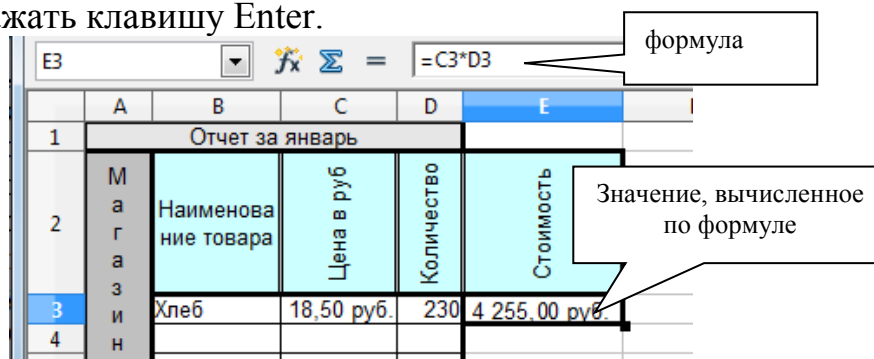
жать клавишу Enter.

E3 =C3*D3

формула

| | A | B | C | D | E |
|---|---|---|---|---|---|
| 1 | Отчет за январь | | | | |
| 2 | М а г а з и н | Наименова ние товара | Цена в руб | Количество | Стоимость |
| 3 | | Хлеб | 18,50 руб. | 230 | 4 255,00 руб. |
| 4 | | | | | |

Значение, вычисленное по формуле